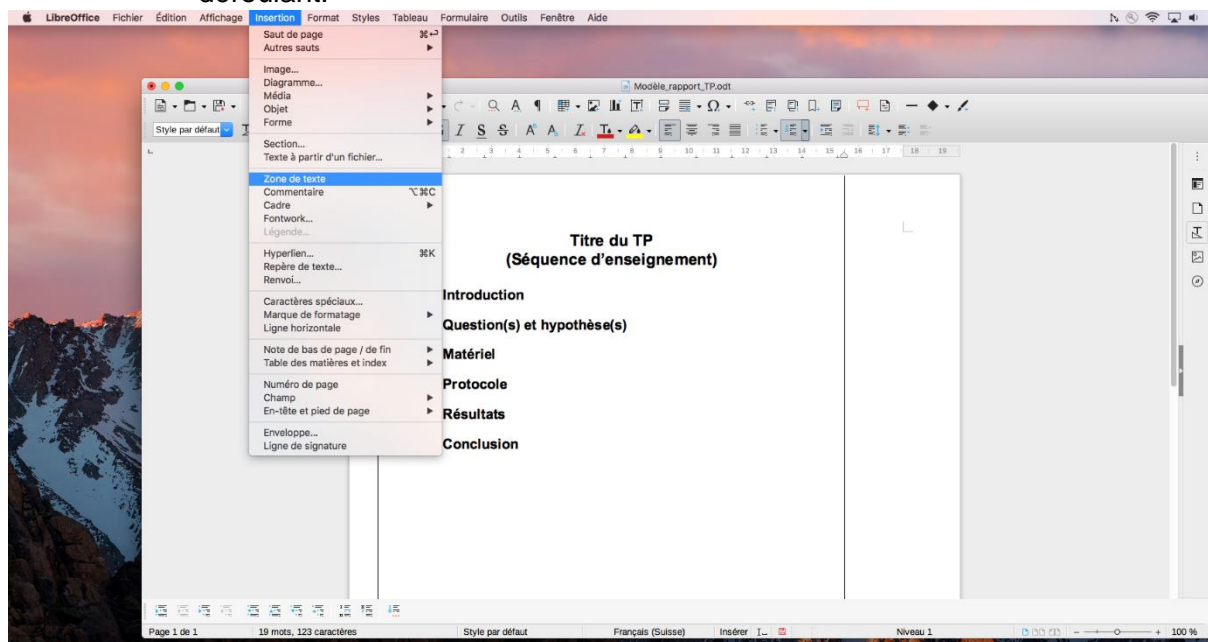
déroulant.

LibreOffice Fichier Édition Affichage Insertion Format Styles Tableau Formulaire Outils Fenêtre Aide

Saut de page ⌘↩
Autres sauts
Image...
Diagramme...
Média
Objet
Forme
Section...
Texte à partir d'un fichier...
Zone de texte
Commentaire ⌥⌘C
Cadre
Fontwork...
Légende...
Hyperlien... ⌘K
Repère de texte...
Renvoi...
Caractères spéciaux...
Marque de formatage
Ligne horizontale
Note de bas de page / de fin
Table des matières et index
Numéro de page
Champ
En-tête et pied de page
Enveloppe...
Ligne de signature

Modèle_rapport_TP.odt

Style par défaut

Titre du TP
(Séquence d'enseignement)

Introduction

Question(s) et hypothèse(s)

Matériel

Protocole

Résultats

Conclusion

Page 1 de 1 19 mots, 123 caractères Style par défaut Français (Suisse) Insérer Niveau 1 100 %